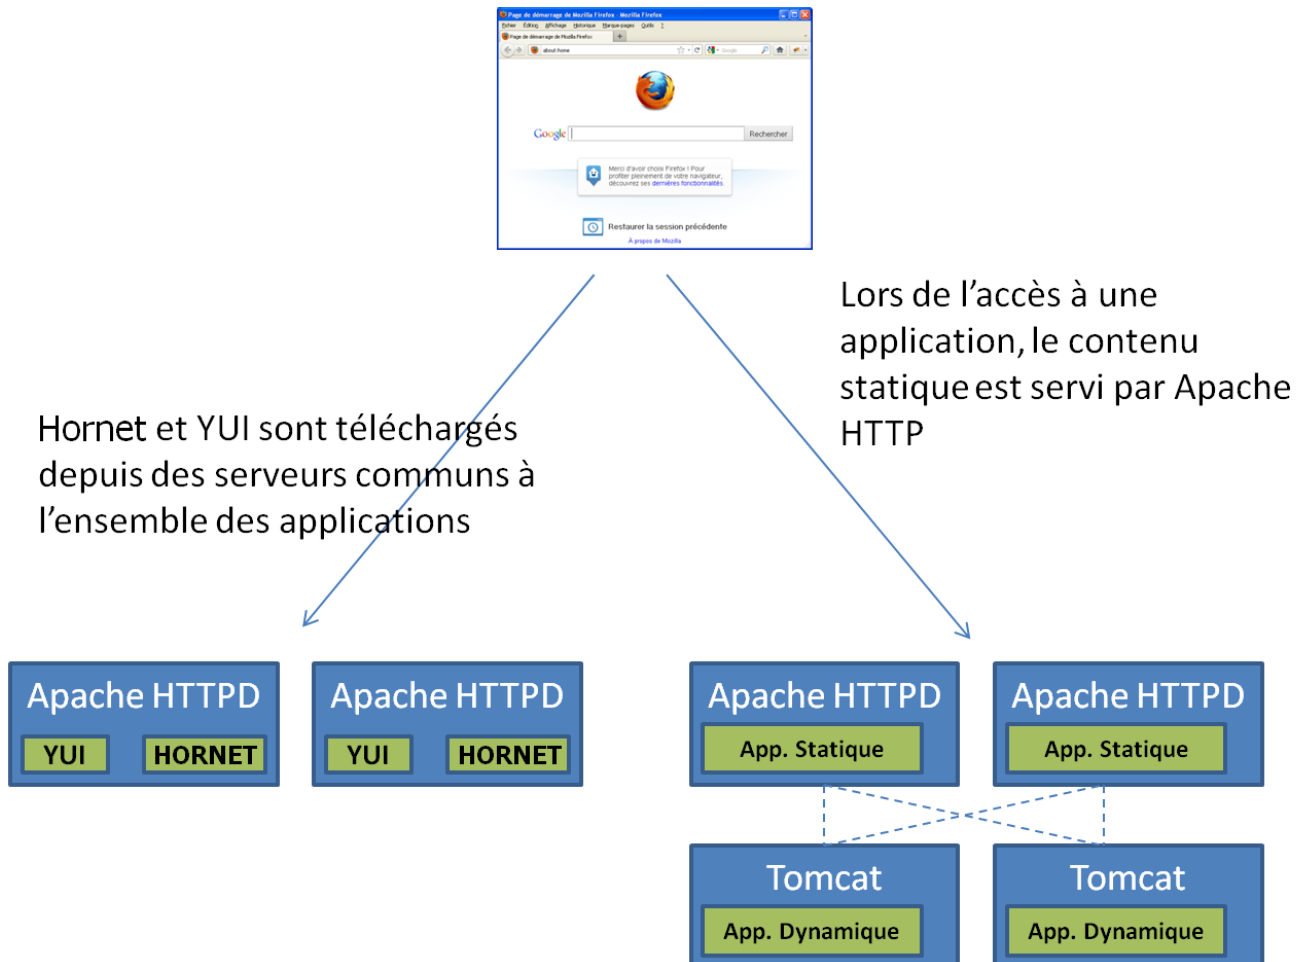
Page de démarrage de Mozilla Firefox - Mozilla Firefox
Fichier Édition Affichage Historique Marque-pages Outils ?
Page de démarrage de Mozilla Firefox
about:home
Google
Google
Rechercher
Merci d'avoir choisi Firefox ! Pour profiter pleinement de votre navigateur, découvrez ses dernières fonctionnalités.
Restaurer la session précédente
À propos de Mozilla

Lors de l'accès à une application, le contenu statique est servi par Apache HTTP

Hornet et YUI sont téléchargés depuis des serveurs communs à l'ensemble des applications

Apache HTTPD
YUI
HORNET

Apache HTTPD
YUI
HORNET

Apache HTTPD
App. Statique

Apache HTTPD
App. Statique

Tomcat
App. Dynamique

Tomcat
App. Dynamique